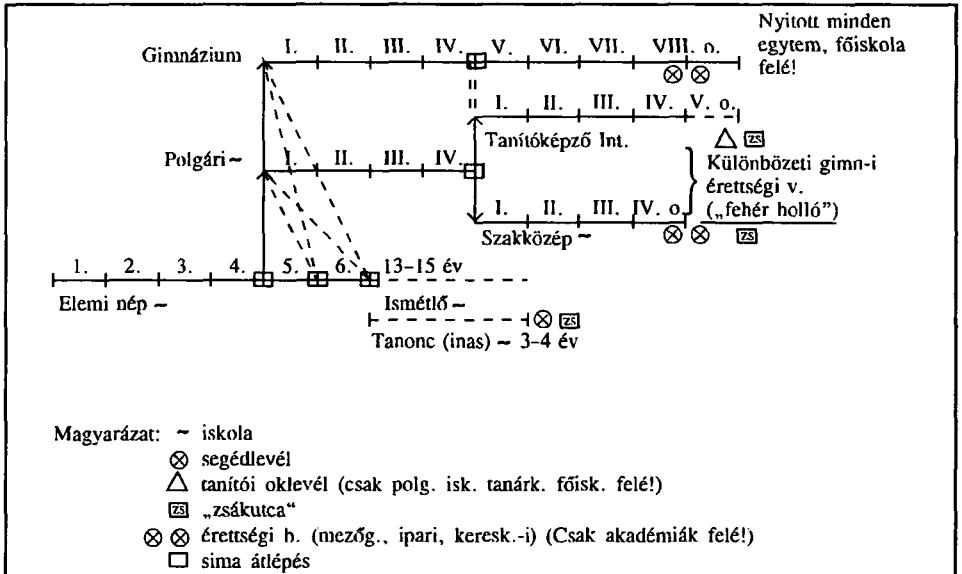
Nyitott minden egytem, főiskola felé!

Gimnázium I. II. III. IV. V. VI. VII. VIII. o.

I. II. III. IV. V. o.

Tanítóképző Int.

Polgári ~ I. II. III. IV.

Különbözeti gimn-i érettségi v. („fehér holló")

I. II. III. IV. o.

Szakközép ~

1. 2. 3. 4. 5. 6. 13–15 év

Elemi nép ~

Ismétlő ~

Tanonc (inas) ~ 3–4 év

Magyarázat: ~ iskola
⊗ segédlevél
△ tanítói oklevél (csak polg. isk. tanárk. főisk. felé!)
zs „zsákutca"
⊗ ⊗ érettségi b. (mezőg., ipari, keresk.-i) (Csak akadémiák felé!)
□ sima átlépés